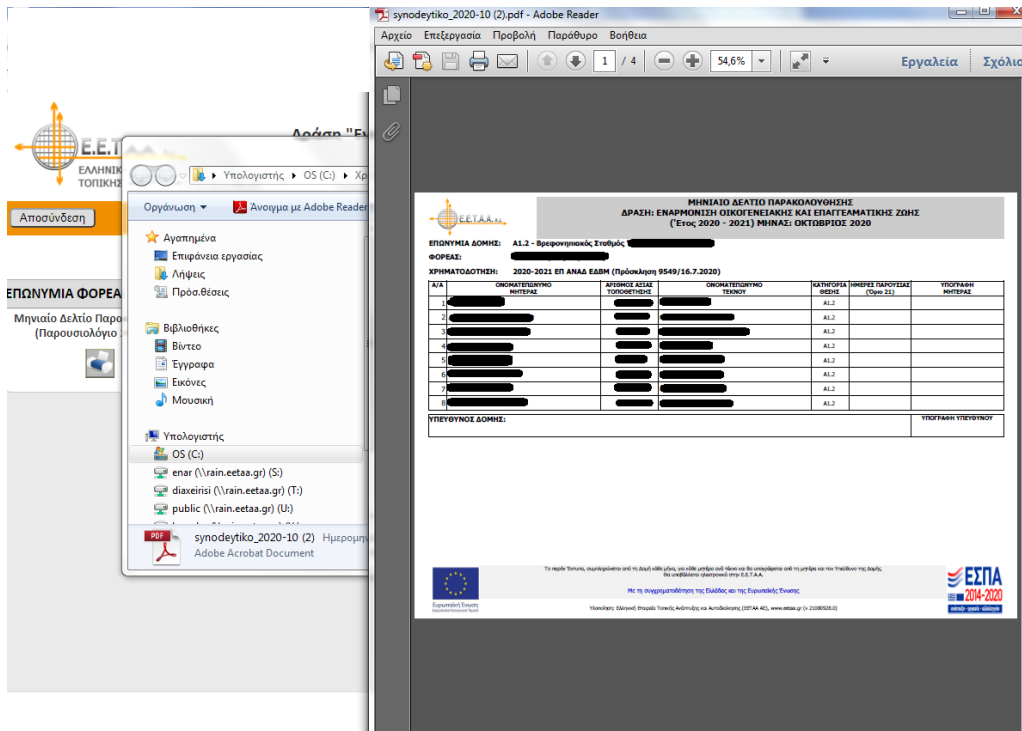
Ε.Ε.Τ.Α.Α.
ΕΛΛΗΝΙΚ
ΤΟΠΙΚΗΣ
Δράση "Εν
Αποσύνδεση
ΕΠΩΝΥΜΙΑ ΦΟΡΕΑ
Μηνιαίο Δελτίο Παρ
(Παρουσιολόγιο

Υπολογιστής ▸ OS (C:) ▸ Χρ
Οργάνωση ▾
Άνοιγμα με Adobe Reader
Αγαπημένα
Επιφάνεια εργασίας
Λήψεις
Πρόσ.θέσεις
Βιβλιοθήκες
Βίντεο
Έγγραφα
Εικόνες
Μουσική
Υπολογιστής
OS (C:)
enar (\\rain.eetaa.gr) (S:)
diaxeirisi (\\rain.eetaa.gr) (T:)
public (\\rain.eetaa.gr) (U:)
synodeytiko_2020-10 (2) Ημερομη
Adobe Acrobat Document

synodeytiko_2020-10 (2).pdf - Adobe Reader
Αρχείο Επεξεργασία Προβολή Παράθυρο Βοήθεια
1 / 4
54,6%
Εργαλεία Σχόλια

ΜΗΝΙΑΙΟ ΔΕΛΤΙΟ ΠΑΡΑΚΟΛΟΥΘΗΣΗΣ
ΔΡΑΣΗ: ΕΝΑΡΜΟΝΙΣΗ ΟΙΚΟΓΕΝΕΙΑΚΗΣ ΚΑΙ ΕΠΑΓΓΕΛΜΑΤΙΚΗΣ ΖΩΗΣ
('Έτος 2020 - 2021) ΜΗΝΑΣ: ΟΚΤΩΒΡΙΟΣ 2020
ΕΠΩΝΥΜΙΑ ΔΟΜΗΣ: Α1.2 - Βρεφονηπιακός Σταθμός
ΦΟΡΕΑΣ:
ΧΡΗΜΑΤΟΔΟΤΗΣΗ: 2020-2021 ΕΠ ΑΝΑΔ ΕΔΒΜ (Πρόσκληση 9549/16.7.2020)

| Α/Α | ΟΝΟΜΑΤΕΠΩΝΥΜΟ ΜΗΤΕΡΑΣ | ΑΡΙΘΜΟΣ ΑΣΙΑΣ ΤΟΠΟΘΕΤΗΣΗΣ | ΟΝΟΜΑΤΕΠΩΝΥΜΟ ΤΕΚΝΟΥ | ΚΑΤΗΓΟΡΙΑ ΘΕΣΗΣ | ΗΜΕΡΕΣ ΠΑΡΟΥΣΙΑΣ (Όριο 21) | ΥΠΟΓΡΑΦΗ ΜΗΤΕΡΑΣ |
|---|---|---|---|---|---|---|
| 1 | | | | Α1.2 | | |
| 2 | | | | Α1.2 | | |
| 3 | | | | Α1.2 | | |
| 4 | | | | Α1.2 | | |
| 5 | | | | Α1.2 | | |
| 6 | | | | Α1.2 | | |
| 7 | | | | Α1.2 | | |
| 8 | | | | Α1.2 | | |

ΥΠΕΥΘΥΝΟΣ ΔΟΜΗΣ:
ΥΠΟΓΡΑΦΗ ΥΠΕΥΘΥΝΟΥ

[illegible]
Με τη συγχρηματοδότηση της Ελλάδας και της Ευρωπαϊκής Ένωσης
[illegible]
Ευρωπαϊκή Ένωση
ΕΣΠΑ 2014-2020